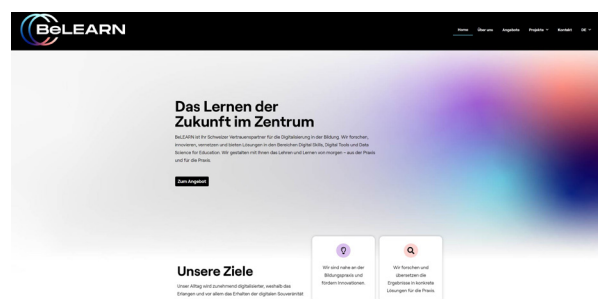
BeLEARN

Home Über uns Angebote Projekte Kontakt DE

Das Lernen der Zukunft im Zentrum

BeLEARN ist Ihr Schweizer Vertrauenspartner für die Digitalisierung in der Bildung. Wir forschen, innovieren, vernetzen und bieten Lösungen in den Bereichen Digital Skills, Digital Tools und Data Science for Education. Wir gestalten mit Ihnen das Lehren und Lernen von morgen – aus der Praxis und für die Praxis.

Zum Angebot

Unsere Ziele

Unser Alltag wird zunehmend digitalisierter, weshalb das Erlangen und vor allem das Erhalten der digitalen Souveränität

Wir sind nahe an der Bildungspraxis und fördern Innovationen.

Wir forschen und übersetzen die Ergebnisse in konkrete Lösungen für die Praxis.